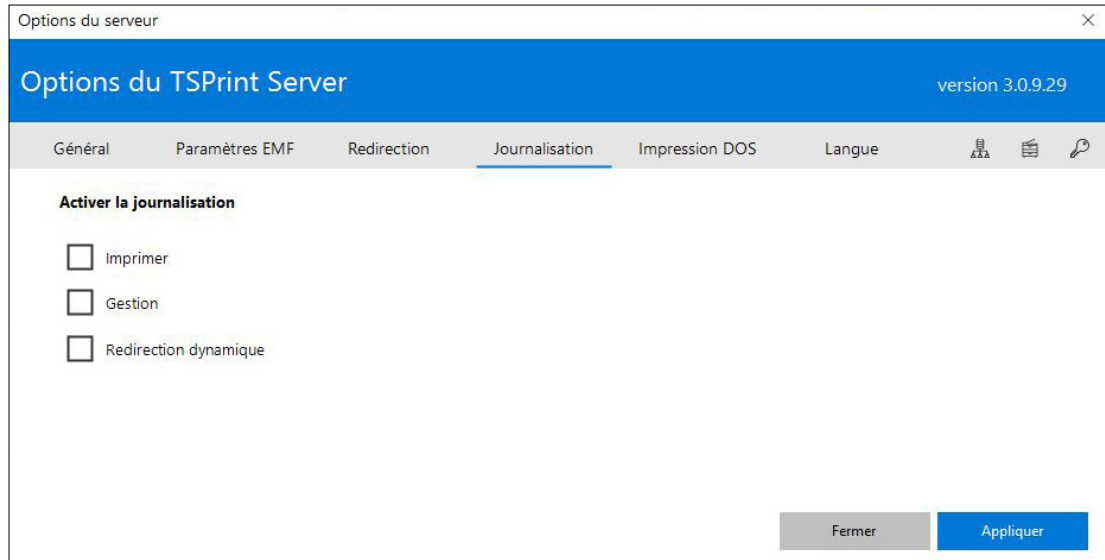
Options du serveur

Options du TSPrint Server

version 3.0.9.29

Général Paramètres EMF Redirection Journalisation Impression DOS Langue

Activer la journalisation

Imprimer

Gestion

Redirection dynamique

Fermer Appliquer